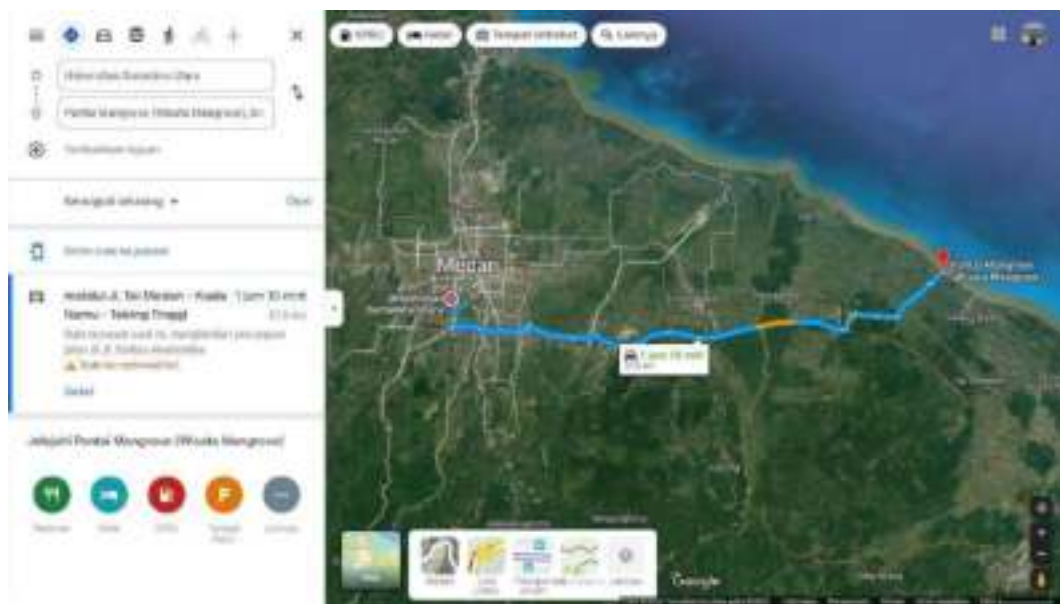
Universitas Sumatera Utara

Pantai Mangrove (Wisata Mangrove) Jl...

Tambahkan tujuan

Berangkat sekarang ▾

Opsi

Kirim rute ke ponsel

melalui Jl. Tol Medan - Kuala Namu - Tebing Tinggi

1 jam 30 mnt

Rute tercepat saat ini, mengikuti peraturan jalan di Jl. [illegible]

⚠ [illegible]

Detail

Jelajahi Pantai Mangrove (Wisata Mangrove)

Restoran

Hotel

SPBU

Tempat Parkir

Lainnya

SPBU

Hotel

Tempat terbuka

Lainnya

Medan

1 jam 30 mnt

Pantai Mangrove (Wisata Mangrove)

Google